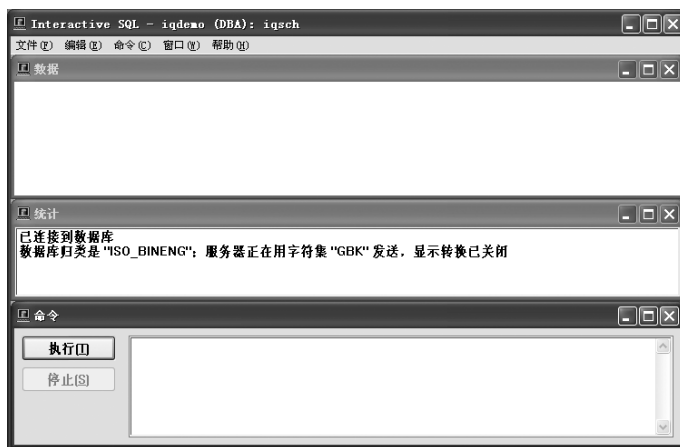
Interactive SQL - iqdemo (DBA): iqsch

文件(F) 编辑(E) 命令(C) 窗口(W) 帮助(H)

数据

统计

已连接到数据库
数据库归类是"ISO_BINENG"; 服务器正在用字符集"GBK"发送, 显示转换已关闭

命令

执行(E)

停止(S)